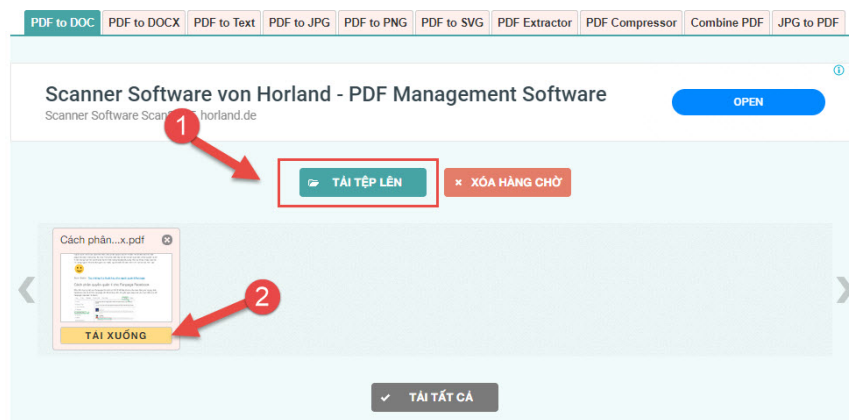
PDF to DOC | PDF to DOCX | PDF to Text | PDF to JPG | PDF to PNG | PDF to SVG | PDF Extractor | PDF Compressor | Combine PDF | JPG to PDF

Scanner Software von Horland - PDF Management Software
Scanner Software Scan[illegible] horland.de
OPEN

1

TẢI TỆP LÊN
XÓA HÀNG CHỜ

Cách phân...x.pdf

2

TẢI XUỐNG

TẢI TẤT CẢ